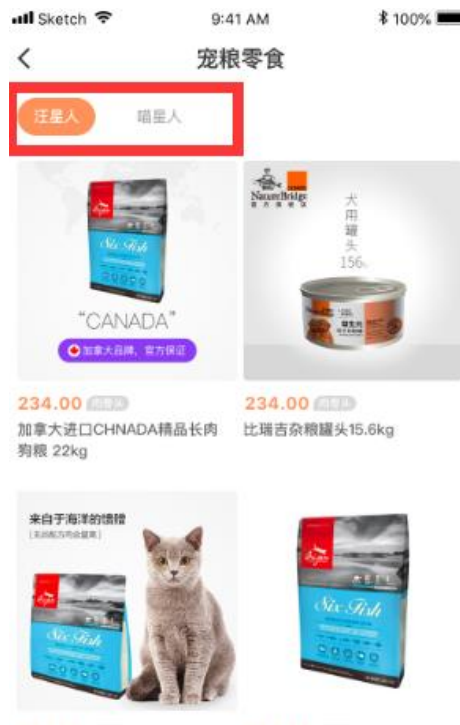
Sketch 9:41 AM 100%

<

宠粮零食

汪星人 喵星人

Six Fish

"CANADA"

加拿大品牌，官方保证

NatureBridge

犬用罐头 156g

234.00 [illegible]

加拿大进口CHNADA精品长肉狗粮 22kg

234.00 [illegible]

比瑞吉杂粮罐头15.6kg

来自于海洋的馈赠

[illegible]

Six Fish

Six Fish